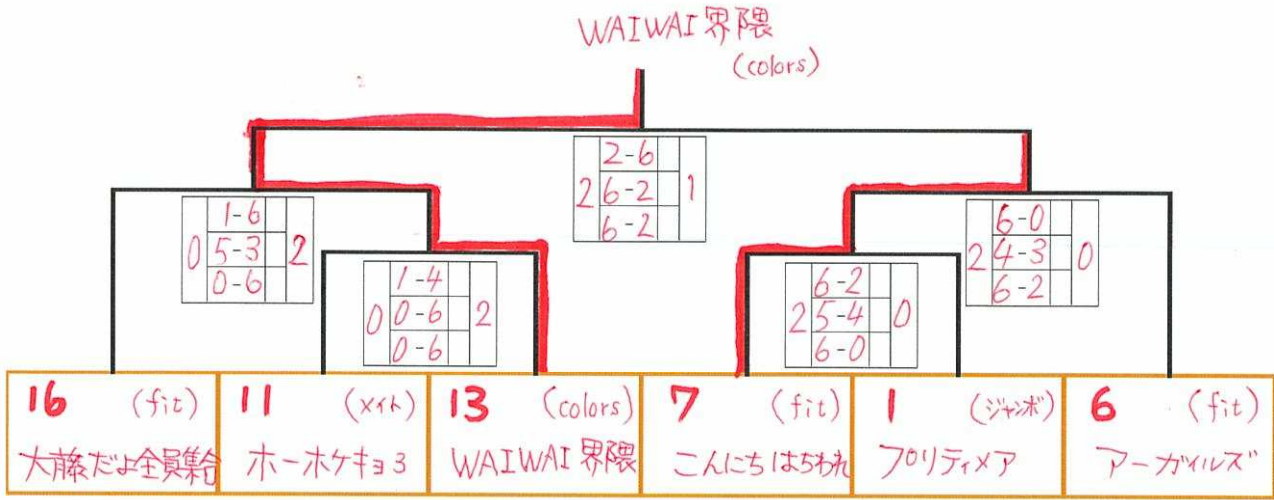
WAIWAI界隈
(colors)

2 | 2-6 | 1
  | 6-2 |
  | 6-2 |

0 | 1-6 | 2
  | 5-3 |
  | 0-6 |

0 | 1-4 | 2
  | 0-6 |
  | 0-6 |

2 | 6-2 | 0
  | 5-4 |
  | 6-0 |

2 | 6-0 | 0
  | 4-3 |
  | 6-2 |

16 (fit) 大藤だよ全員集合
11 (メイト) ホーホケキョ3
13 (colors) WAIWAI界隈
7 (fit) こんにちはちわわ
1 (ジャンボ) フロリティメア
6 (fit) アーガイルズ